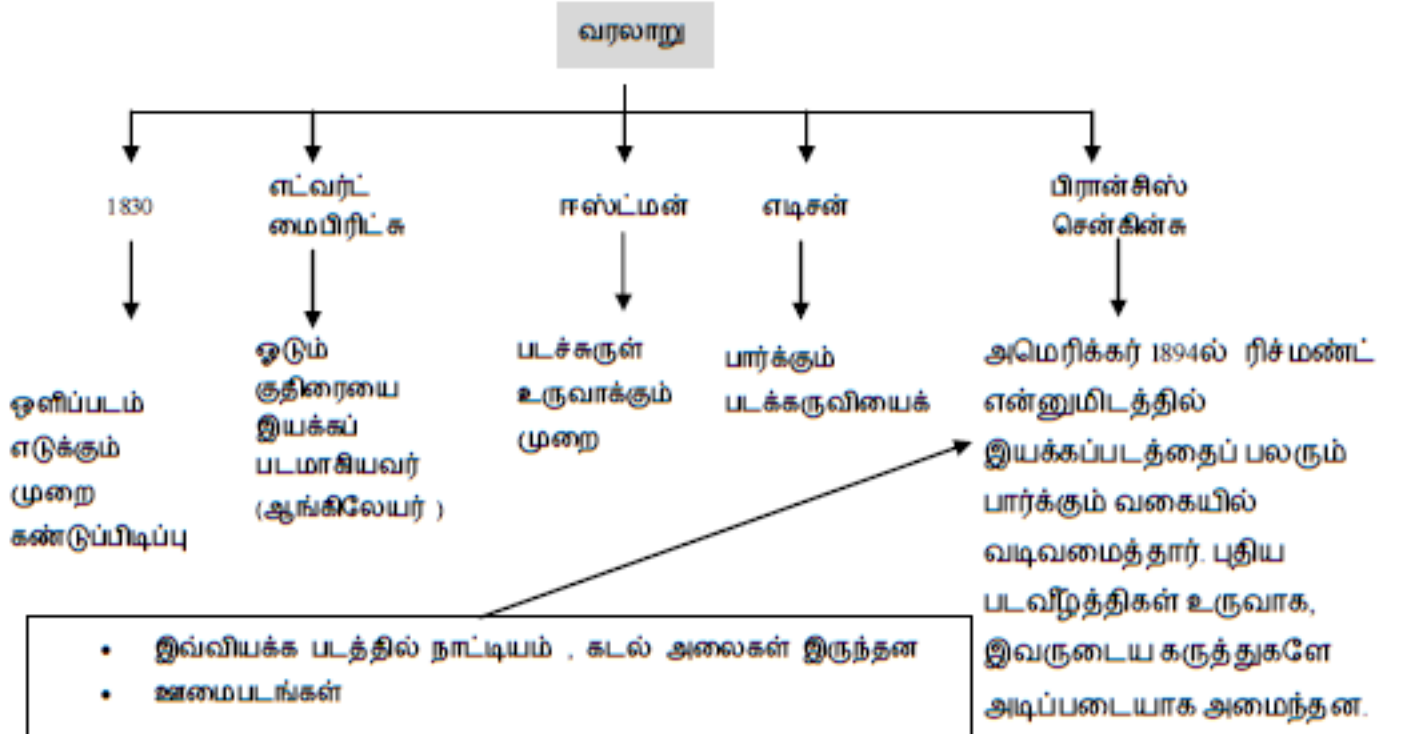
வரலாறு

1830

ஒளிப்படம் எடுக்கும் முறை கண்டுப்பிடிப்பு

எட்வர்ட் மைபிரிட்சு

ஓடும் குதிரையை இயக்கப் படமாகியவர் (ஆங்கிலேயர் )

ஈஸ்ட்மன்

படச்சுருள் உருவாக்கும் முறை

எடிசன்

பார்க்கும் படக்கருவியைக்

பிரான்சிஸ் சென்கின்சு

அமெரிக்கர் 1894ல் ரிச்மண்ட் என்னுமிடத்தில் இயக்கப்படத்தைப் பலரும் பார்க்கும் வகையில் வடிவமைத்தார். புதிய படவீழ்த்திகள் உருவாக, இவருடைய கருத்துகளே அடிப்படையாக அமைந்தன.

• இவ்வியக்க படத்தில் நாட்டியம் , கடல் அலைகள் இருந்தன
• ஊமைபடங்கள்